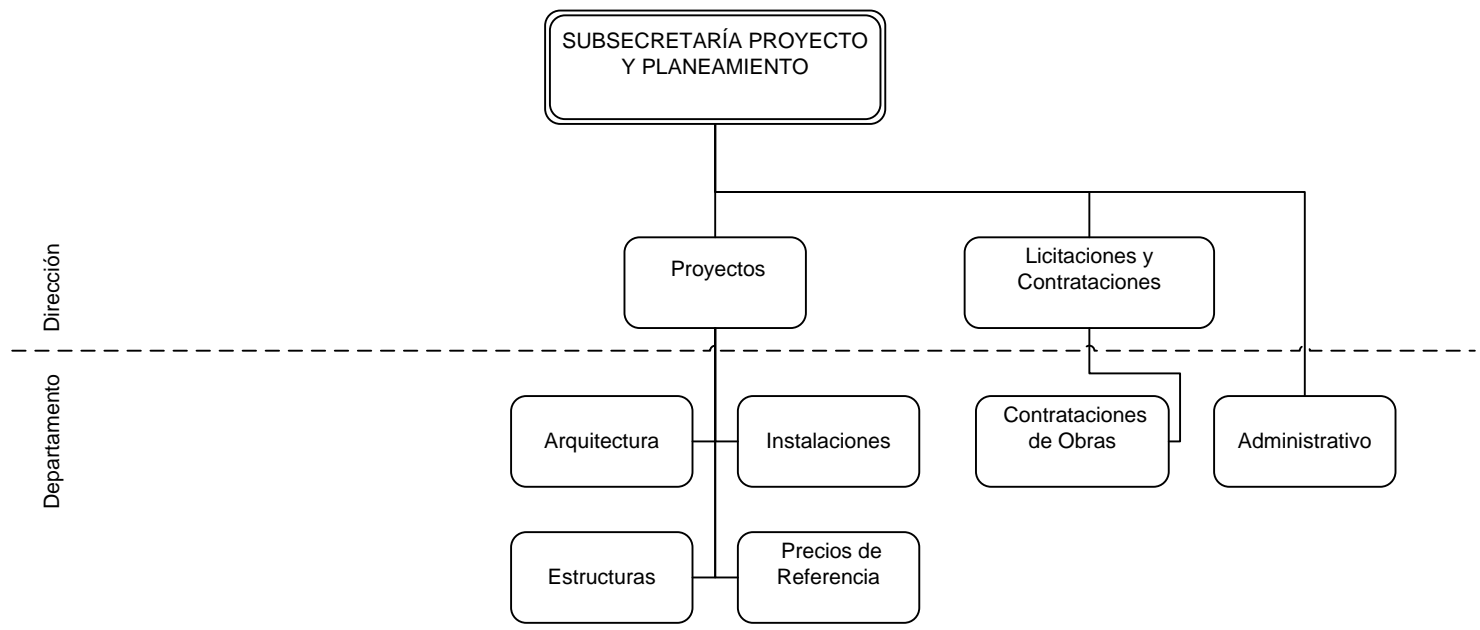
SUBSECRETARÍA PROYECTO Y PLANEAMIENTO

Dirección

Proyectos

Licitaciones y Contrataciones

Departamento

Arquitectura

Instalaciones

Contrataciones de Obras

Administrativo

Estructuras

Precios de Referencia